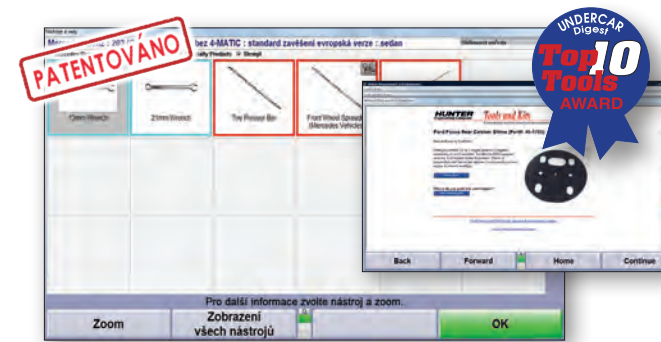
PATENTOVÁNO

bez 4-MATIC : standard zavěšení evropská verze : sedan

Open Wrench

21mm Wrench

Tie Pusser Bar

Front Wheel Spread (Mercedes Vehicles)

HUNTER Tools and Kits

Ford/Focus Rear Camber Shims (Part# 46-1703)

Back

Forward

Home

Continue

UNDERCAR Digest

Top 10 Tools

AWARD

Pro další informace zvolte nástroj a zoom.

Zoom

Zobrazení všech nástrojů

OK